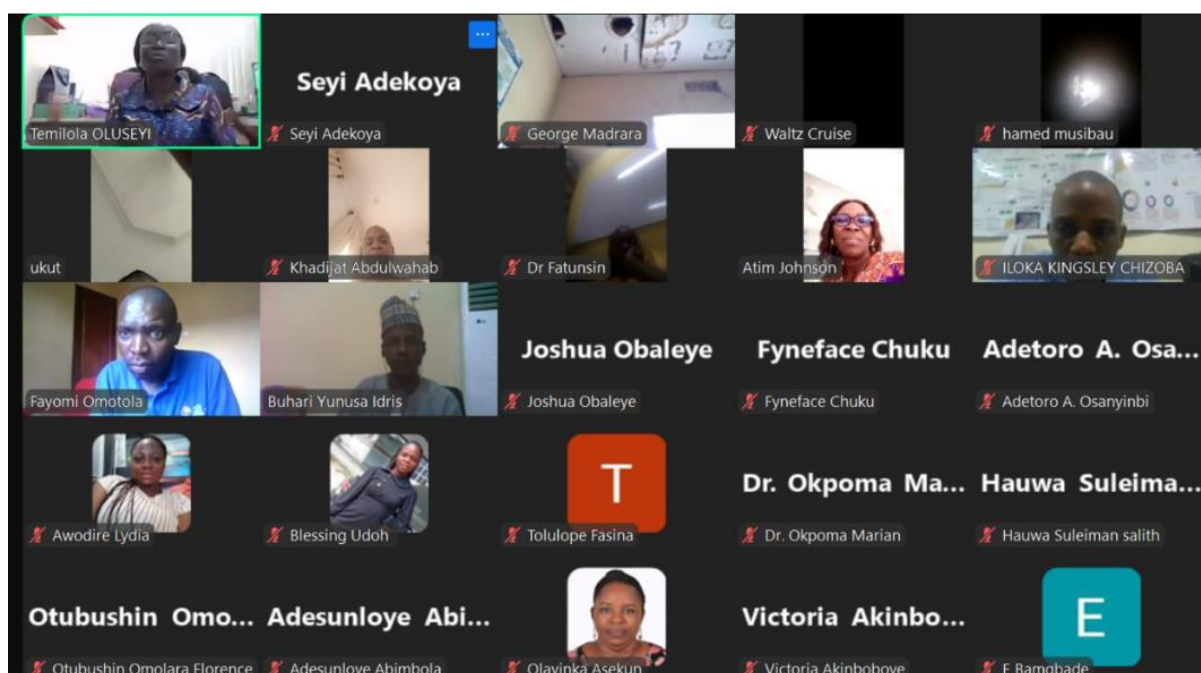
Temilola OLUSEYI

Seyi Adekoya
Seyi Adekoya

George Madrara

Waltz Cruise

hamed musibau

ukut

Khadijat Abdulwahab

Dr Fatunsin

Atim Johnson

ILOKA KINGSLEY CHIZOBA

Fayomi Omotola

Buhari Yunusa Idris

Joshua Obaleye
Joshua Obaleye

Fyneface Chuku
Fyneface Chuku

Adetoro A. Osa...
Adetoro A. Osanyinbi

Awodire Lydia

Blessing Udoh

T
Tolulope Fasina

Dr. Okpoma Ma...
Dr. Okpoma Marian

Hauwa Suleima...
Hauwa Suleiman salith

Otubushin Omo...
Otubushin Omolara Florence

Adesunloye Abi...
Adesunloye Abimbola

Olayinka Asekun

Victoria Akinbo...
Victoria Akinboboye

E
E Bamgbade